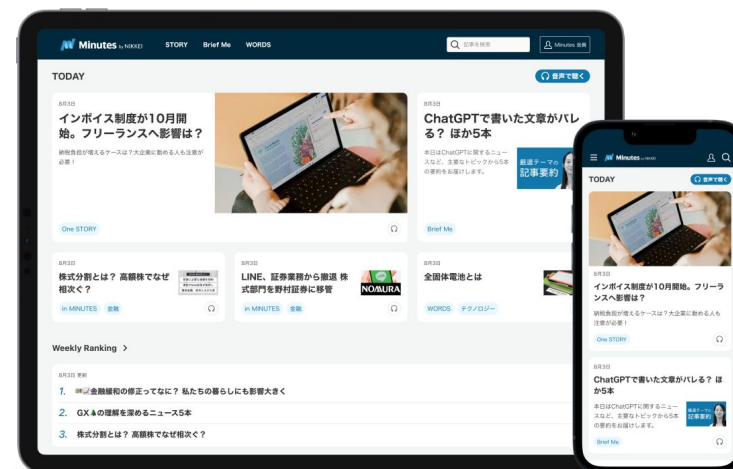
Minutes by NIKKEI STORY Brief Me WORDS

記事を検索

Minutes 会員

TODAY

音声で聴く

8月3日

インボイス制度が10月開始。フリーランスへ影響は？

納税負担が増えるケースは？大企業に勤める人も注意が必要！

One STORY

8月3日

ChatGPTで書いた文章がバレる？ ほか5本

本日はChatGPTに関するニュースなど、主要なトピックから5本の要約をお届けします。

厳選テーマの記事要約

Brief Me

8月3日

株式分割とは？ 高額株でなぜ相次ぐ？

in MINUTES 金融

8月3日

LINE、証券業務から撤退 株式部門を野村証券に移管

NOMURA

in MINUTES 金融

8月3日

全固体電池とは

WORDS テクノロジー

Weekly Ranking >

8月3日 更新

1. 金融緩和の修正ってなに？ 私たちの暮らしにも影響大きく

2. GXの理解を深めるニュース5本

3. 株式分割とは？ 高額株でなぜ相次ぐ？

Minutes by NIKKEI

TODAY

音声で聴く

8月3日

インボイス制度が10月開始。フリーランスへ影響は？

納税負担が増えるケースは？大企業に勤める人も注意が必要！

One STORY

8月3日

ChatGPTで書いた文章がバレる？ ほか5本

本日はChatGPTに関するニュースなど、主要なトピックから5本の要約をお届けします。

厳選テーマの記事要約

Brief Me